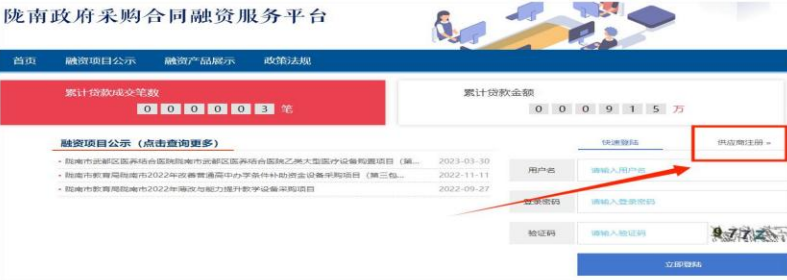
陇南政府采购合同融资服务平台

首页 融资项目公示 融资产品展示 政策法规

累计贷款成交笔数
0 0 0 0 0 3 笔

累计贷款金额
0 0 0 9 1 5 万

融资项目公示（点击查询更多）

陇南市武都区医养结合医院陇南市武都区医养结合医院乙类大型医疗设备购置项目（第... 2023-03-30
陇南市教育局陇南市2022年改善普通高中办学条件补助资金设备采购项目（第三包... 2022-11-11
陇南市教育局陇南市2022年薄改与能力提升数学设备采购项目 2022-09-27

快速登陆
供应商注册

用户名 请输入用户名
登录密码 请输入登录密码
验证码 请输入验证码 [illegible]

立即登陆